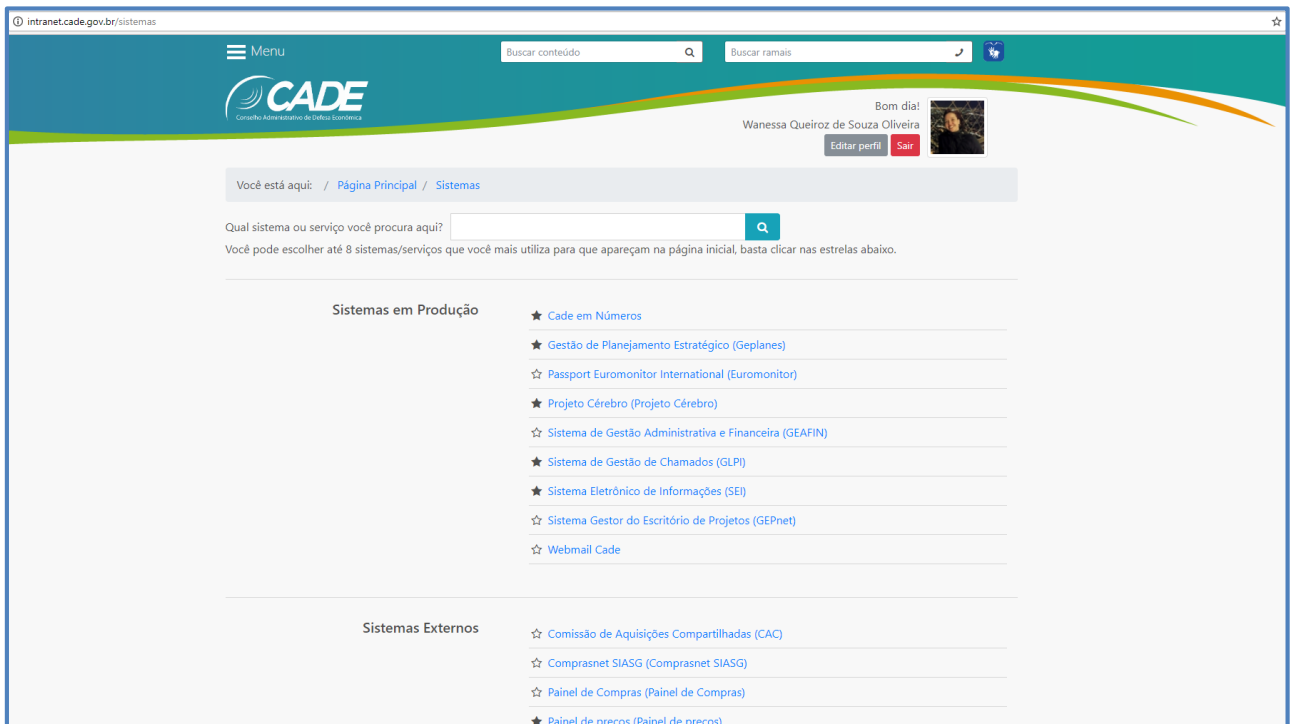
intranet.cade.gov.br/sistemas

Menu

Buscar conteúdo

Buscar ramais

CADE
Conselho Administrativo de Defesa Econômica

Bom dia!
Wanessa Queiroz de Souza Oliveira

Editar perfil Sair

Você está aqui: / Página Principal / Sistemas

Qual sistema ou serviço você procura aqui?

Você pode escolher até 8 sistemas/serviços que você mais utiliza para que apareçam na página inicial, basta clicar nas estrelas abaixo.

Sistemas em Produção

Cade em Números
Gestão de Planejamento Estratégico (Geplanes)
Passport Euromonitor International (Euromonitor)
Projeto Cérebro (Projeto Cérebro)
Sistema de Gestão Administrativa e Financeira (GEAFIN)
Sistema de Gestão de Chamados (GLPI)
Sistema Eletrônico de Informações (SEI)
Sistema Gestor do Escritório de Projetos (GEPnet)
Webmail Cade

Sistemas Externos

Comissão de Aquisições Compartilhadas (CAC)
Comprasnet SIASG (Comprasnet SIASG)
Painel de Compras (Painel de Compras)
Painel de preços (Painel de preços)